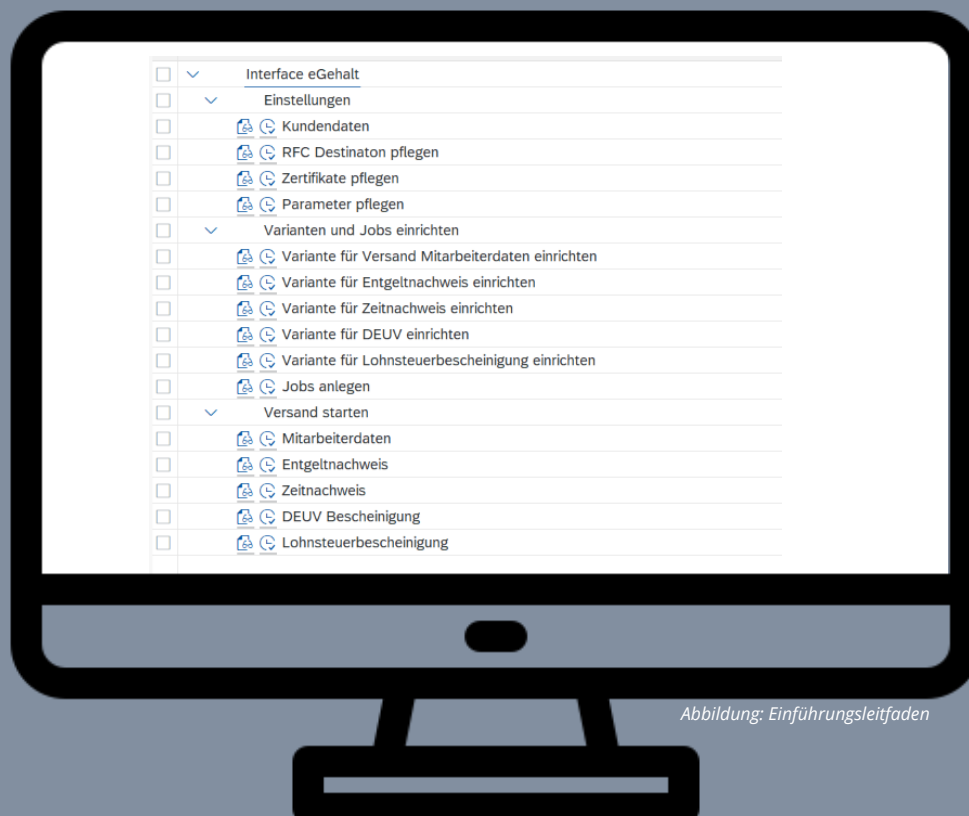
Interface eGehalt
Einstellungen
Kundendaten
RFC Destinaton pflegen
Zertifikate pflegen
Parameter pflegen
Varianten und Jobs einrichten
Variante für Versand Mitarbeiterdaten einrichten
Variante für Entgeltnachweis einrichten
Variante für Zeitnachweis einrichten
Variante für DEUV einrichten
Variante für Lohnsteuerbescheinigung einrichten
Jobs anlegen
Versand starten
Mitarbeiterdaten
Entgeltnachweis
Zeitnachweis
DEUV Bescheinigung
Lohnsteuerbescheinigung

Abbildung: Einführungsleitfaden